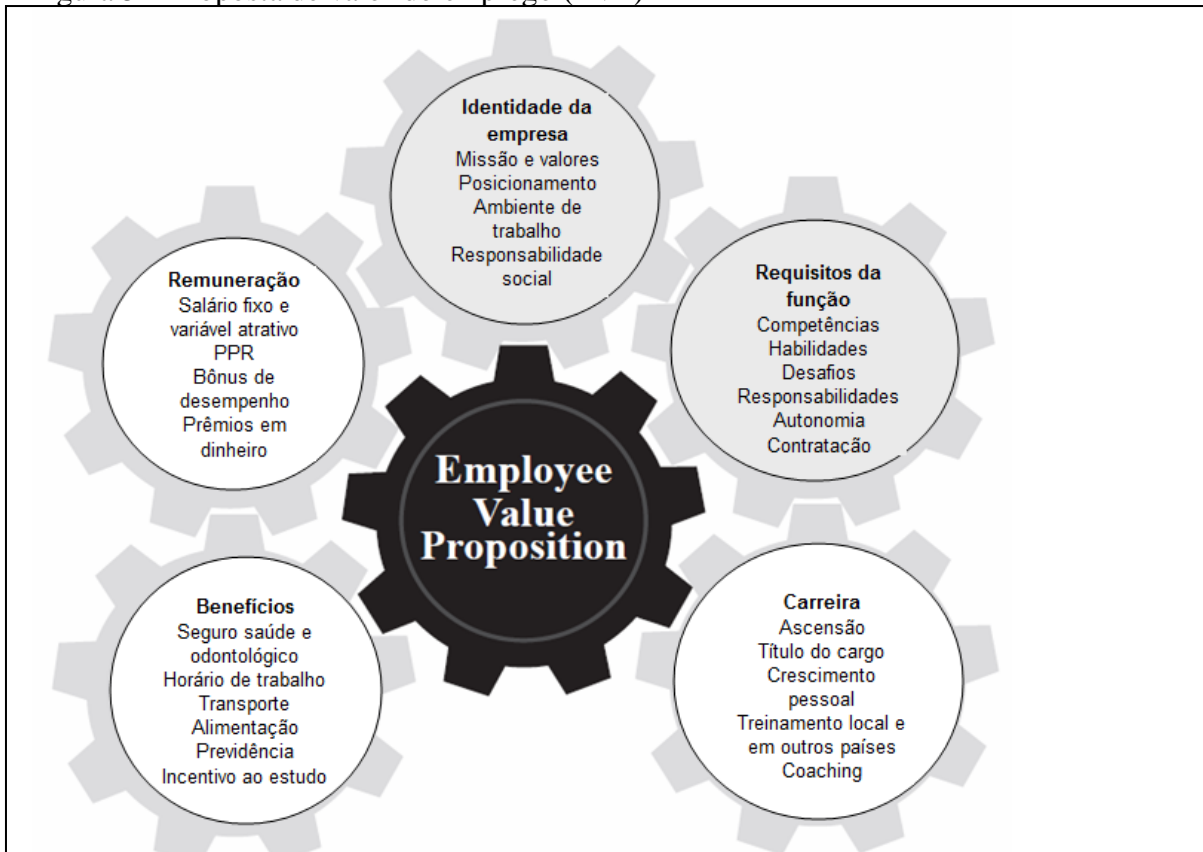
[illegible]

Identidade da empresa
Missão e valores
Posicionamento
Ambiente de trabalho
Responsabilidade social

Remuneração
Salário fixo e variável atrativo
PPR
Bônus de desempenho
Prêmios em dinheiro

Requisitos da função
Competências
Habilidades
Desafios
Responsabilidades
Autonomia
Contratacão

Employee Value Proposition

Benefícios
Seguro saúde e odontológico
Horário de trabalho
Transporte
Alimentação
Previdência
Incentivo ao estudo

Carreira
Ascensão
Título do cargo
Crescimento pessoal
Treinamento local e em outros países
Coaching